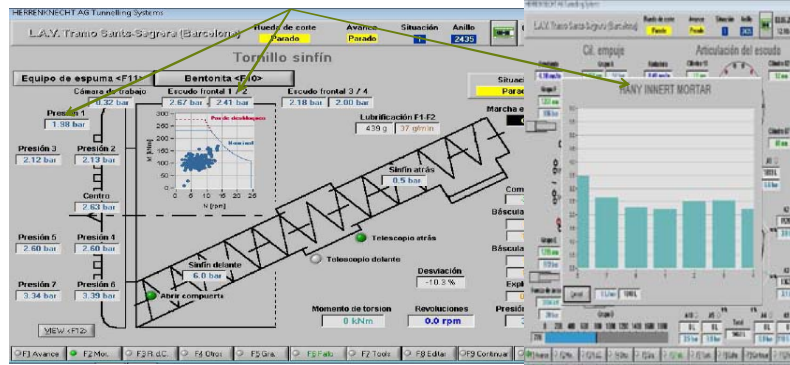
HERRENKNECHT AG Tunnelling Systems

L.A.V. Tramo Sants-Sagrera (Barcelona)

Rueda de corte
Parado

Avance
Parado

Situación
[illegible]

Anillo
2435

Tornillo sinfín

Equipo de espuma <F11>

Bentonita <F10>

Cámara de trabajo
0.32 bar

Escudo frontal 1 / 2
2.67 bar
2.41 bar

Escudo frontal 3 / 4
2.18 bar
2.80 bar

Presión 1
1.98 bar

Presión 3
2.12 bar

Presión 2
2.13 bar

Centro
2.63 bar

Presión 5
2.60 bar

Presión 4
2.60 bar

Presión 7
3.34 bar

Presión 6
3.39 bar

Presión de deslizamiento

Lubrificación F1-F2
439 g
37 g/min

Sinfín atrás
0.5 bar

Telescopio atrás

Telescopio delante

Sinfín delante
6.0 bar

Abrir compuerta

Desviación
-10.3 %

Momento de torsion
0 kNm

Revoluciones
0.0 rpm

Situac
Parad

Marcha e

VIEW <F12>

F1 Avance
F2 Mot.
F3 R. d.C.
F4 Otros
F5 Gra.
F6 Fallo
F7 Tools
F8 Editar
F9 Continual

HERRENKNECHT AG Tunnelling Systems

L.A.V. Tramo Sants-Sagrera (Barcelona)

Rueda de corte
Parado

Avance
Parado

Cil. empuje

Articulación del escudo

RANY INNERT MORTAR

12:50

2435